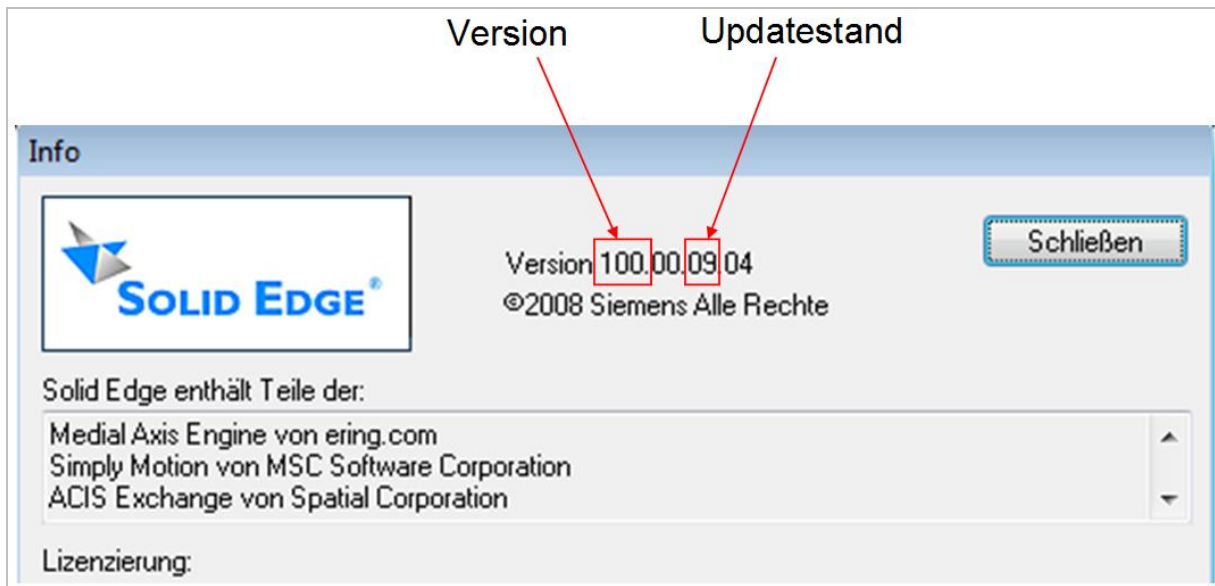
Version Updatestand

Info

SOLID EDGE®

Version 100.00.09.04
©2008 Siemens Alle Rechte

Schließen

Solid Edge enthält Teile der:

Medial Axis Engine von ering.com
Simply Motion von MSC Software Corporation
ACIS Exchange von Spatial Corporation

Lizenzierung: